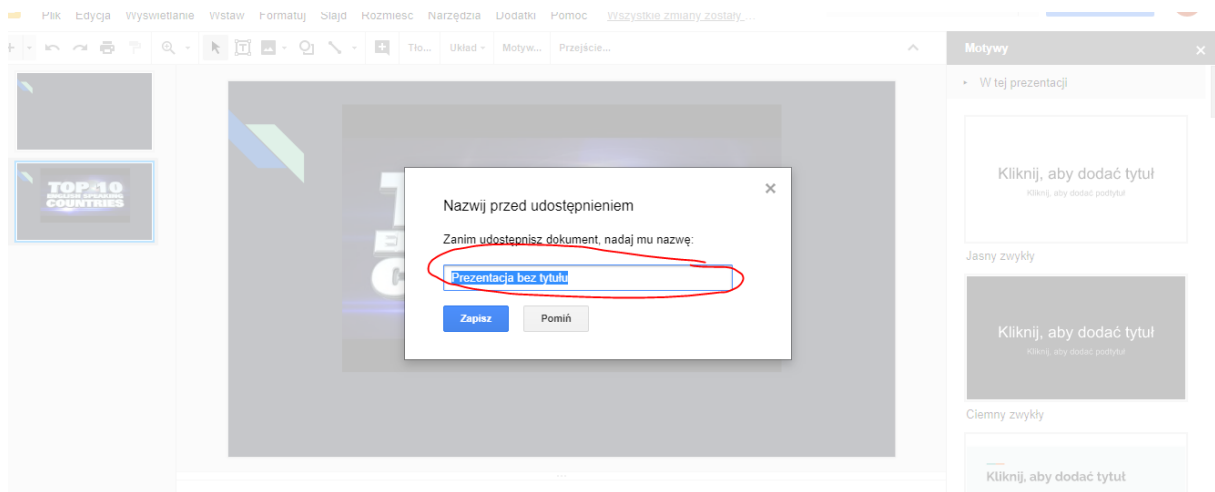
Plik Edycja Wyświetlanie Wstaw Formatuj Slajd Rozmieść Narzędzia Dodatki Pomoc Wszystkie zmiany zostały...

Tło... Układ Motyw... Przejście...

Motywy

W tej prezentacji

TOP 10 ENGLISH SPEAKING COUNTRIES

Nazwij przed udostępnieniem

Zanim udostępnisz dokument, nadaj mu nazwę:

Prezentacja bez tytułu

Zapisz Pomiń

Kliknij, aby dodać tytuł
Kliknij, aby dodać podtytuł

Jasny zwykły

Kliknij, aby dodać tytuł
Kliknij, aby dodać podtytuł

Ciemny zwykły

Kliknij, aby dodać tytuł